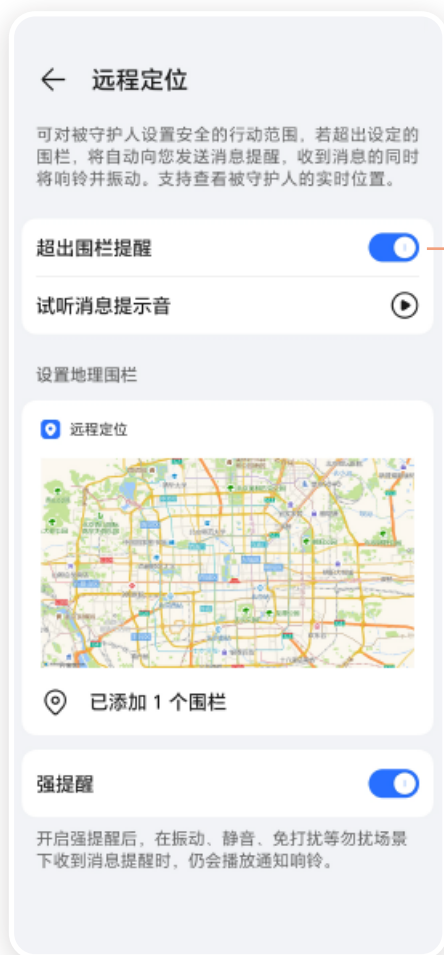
远程定位

可对被守护人设置安全的行动范围，若超出设定的围栏，将自动向您发送消息提醒，收到消息的同时将响铃并振动。支持查看被守护人的实时位置。

超出围栏提醒

试听消息提示音

设置地理围栏

远程定位

已添加 1 个围栏

强提醒

开启强提醒后，在振动、静音、免打扰等勿扰场景下收到消息提醒时，仍会播放通知响铃。